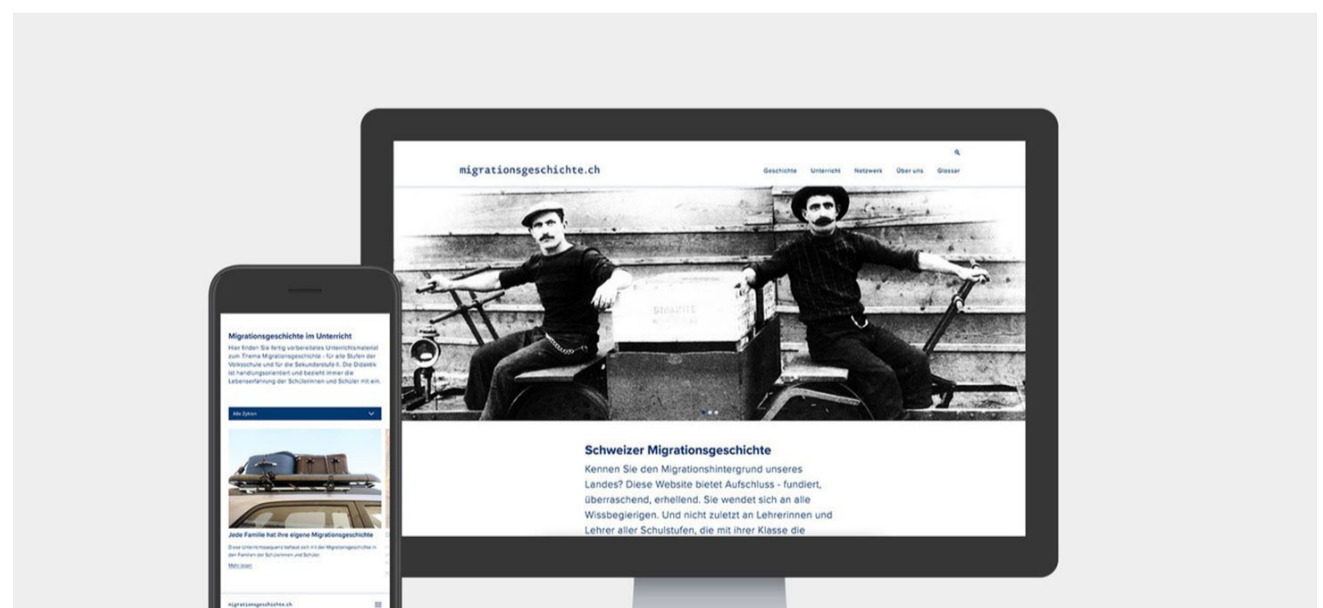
migrationsgeschichte.ch

Geschichte Unterricht Netzwerk Über uns Glossar

Schweizer Migrationsgeschichte

Kennen Sie den Migrationshintergrund unseres Landes? Diese Website bietet Aufschluss - fundiert, überraschend, erhellend. Sie wendet sich an alle Wissbegierigen. Und nicht zuletzt an Lehrerinnen und Lehrer aller Schulstufen, die mit ihrer Klasse die

Migrationsgeschichte im Unterricht

Hier finden Sie fertig vorbereitetes Unterrichtsmaterial zum Thema Migrationsgeschichte - für alle Stufen der Volksschule und für die Sekundarstufe II. Die Didaktik ist handlungsorientiert und bezieht immer die Lebenserfahrung der Schülerinnen und Schüler mit ein.

Alle Zyklen

Jede Familie hat ihre eigene Migrationsgeschichte

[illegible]

Mehr lesen

migrationsgeschichte.ch